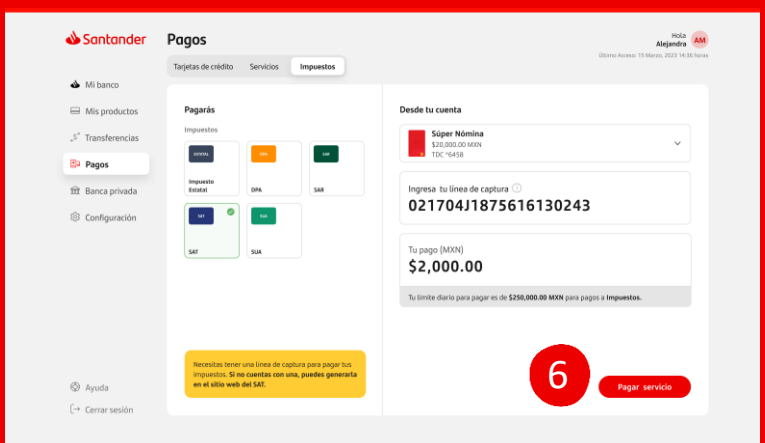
Santander

Pagos

Hola
Alejandra
AM

Último Acceso: 15 Marzo, 2023 14:36 horas

Tarjetas de crédito
Servicios
Impuestos

Mi banco
Mis productos
Transferencias
Pagos
Banca privada
Configuración

Pagarás

Impuestos

ESTATAL
Impuesto Estatal

DPA
DPA

SAR
SAR

SAT
SAT

SUA
SUA

Necesitas tener una línea de captura para pagar tus impuestos. Si no cuentas con una, puedes generarla en el sitio web del SAT.

Desde tu cuenta

Súper Nómina
$20,000.00 MXN
TDC *6458

Ingresa tu línea de captura
021704J1875616130243

Tu pago (MXN)
$2,000.00

Tu límite diario para pagar es de $250,000.00 MXN para pagos a Impuestos.

6

Pagar servicio

Ayuda
Cerrar sesión